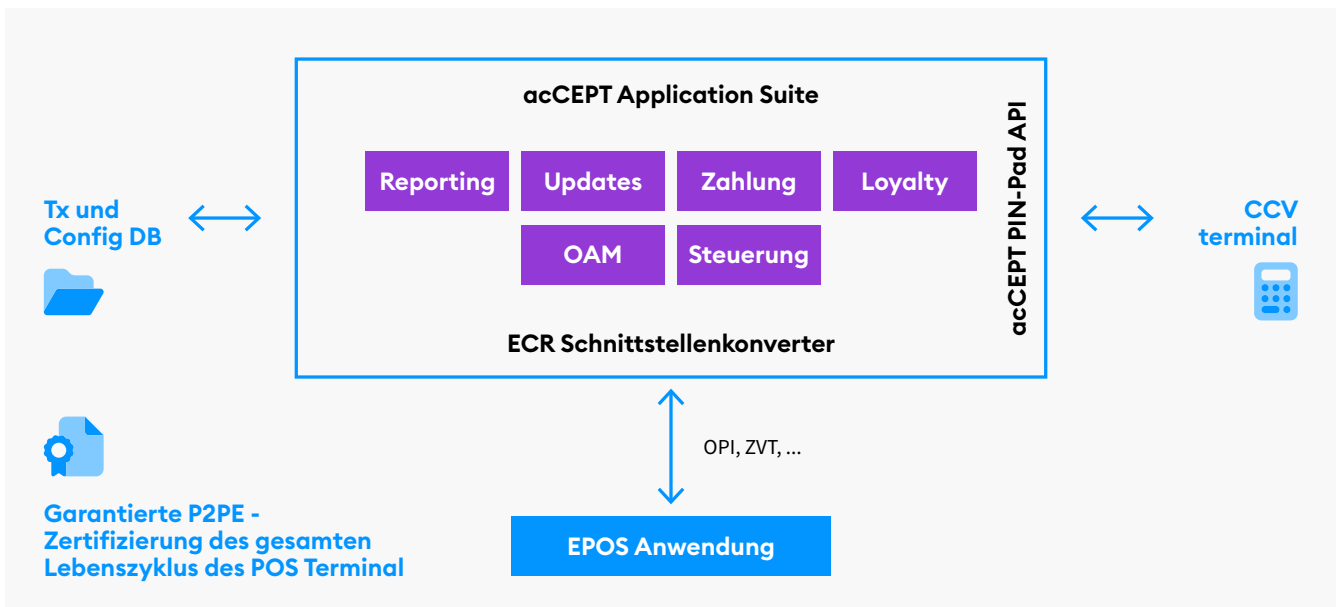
acCEPT Application Suite

Reporting
Updates
Zahlung
Loyalty
OAM
Steuerung

ECR Schnittstellenkonverter

acCEPT PIN-Pad API

Tx und Config DB

CCV terminal

OPI, ZVT, ...

EPOS Anwendung

Garantierte P2PE - Zertifizierung des gesamten Lebenszyklus des POS Terminal